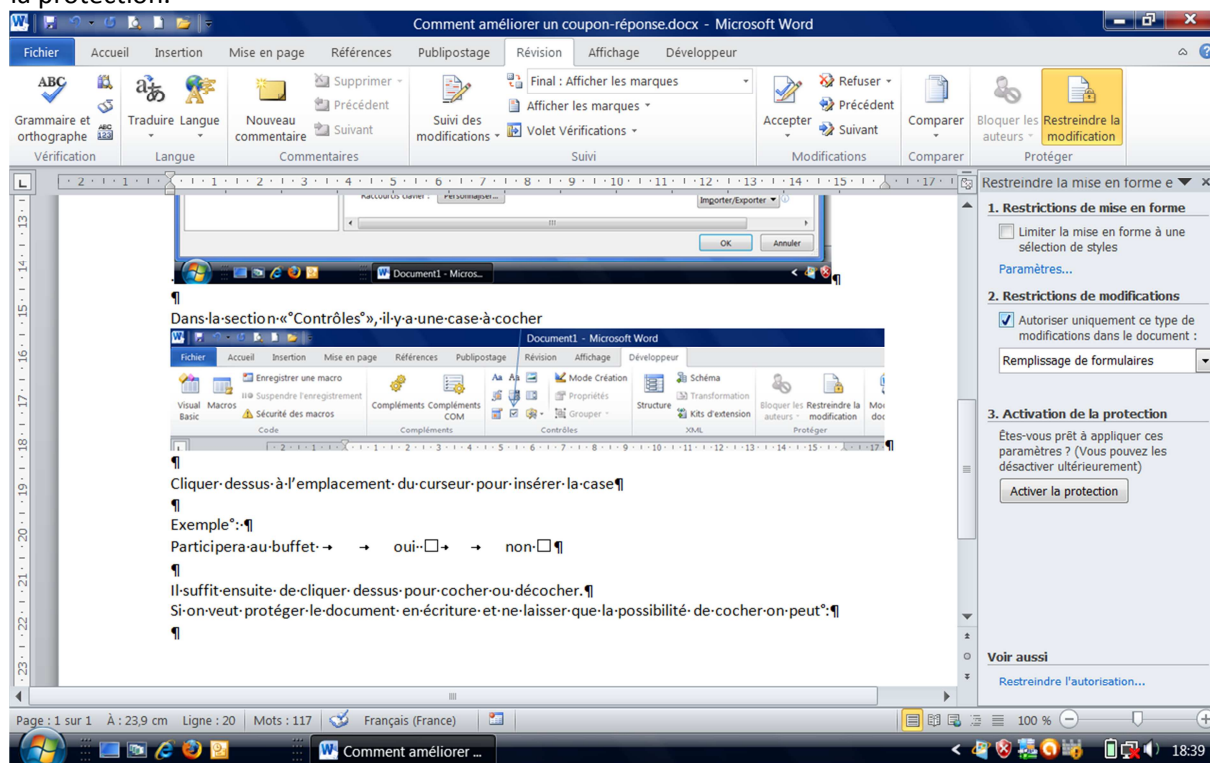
la protection.

Comment améliorer un coupon-réponse.docx - Microsoft Word

Fichier Accueil Insertion Mise en page Références Publipostage Révision Affichage Développeur

Grammaire et orthographe Traduire Langue Nouveau commentaire Supprimer Précédent Suivant Suivi des modifications Final : Afficher les marques Afficher les marques Volet Vérifications Accepter Refuser Précédent Suivant Comparer Bloquer les auteurs Restreindre la modification

Vérification Langue Commentaires Suivi Modifications Comparer Protéger

Raccourcis clavier : Personnaliser... Importer/Exporter OK Annuler

Document1 - Micros...

¶

Dans·la·section·«°Contrôles°»,·il·y·a·une·case·à·cocher

Document1 - Microsoft Word

Fichier Accueil Insertion Mise en page Références Publipostage Révision Affichage Développeur

Visual Basic Macros Enregistrer une macro Suspendre l'enregistrement Sécurité des macros Compléments Compléments COM Mode Création Propriétés Grouper Structure Schéma Transformation Kits d'extension Bloquer les auteurs Restreindre la modification

Code Compléments Contrôles XML Protéger

¶

Cliquer·dessus·à·l'emplacement·du·curseur·pour·insérer·la·case¶

¶

Exemple°:·¶

Participera·au·buffet·→ → oui·☐→ → non·☐¶

¶

Il·suffit·ensuite·de·cliquer·dessus·pour·cocher·ou·décocher.¶

Si·on·veut·protéger·le·document·en·écriture·et·ne·laisser·que·la·possibilité·de·cocher·on·peut°:¶

¶

Restreindre la mise en forme e

1. Restrictions de mise en forme

Limiter la mise en forme à une sélection de styles

Paramètres...

2. Restrictions de modifications

Autoriser uniquement ce type de modifications dans le document :

Remplissage de formulaires

3. Activation de la protection

Êtes-vous prêt à appliquer ces paramètres ? (Vous pouvez les désactiver ultérieurement)

Activer la protection

Voir aussi

Restreindre l'autorisation...

Page : 1 sur 1 À : 23,9 cm Ligne : 20 Mots : 117 Français (France) 100 %

Comment améliorer ...

18:39